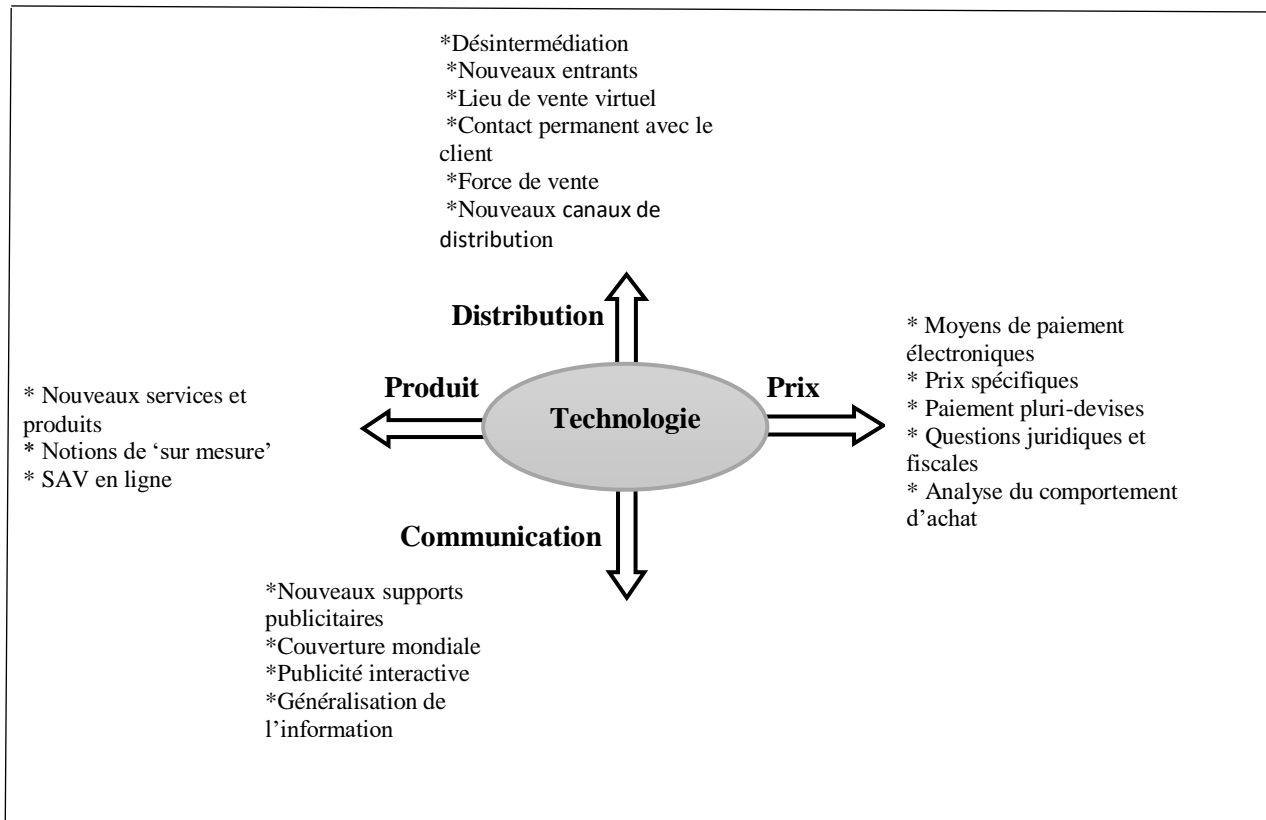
*Désintermédiation
*Nouveaux entrants
*Lieu de vente virtuel
*Contact permanent avec le client
*Force de vente
*Nouveaux canaux de distribution

Distribution

Produit

Technologie

Prix

Communication

* Nouveaux services et produits
* Notions de 'sur mesure'
* SAV en ligne

* Moyens de paiement électroniques
* Prix spécifiques
* Paiement pluri-devises
* Questions juridiques et fiscales
* Analyse du comportement d'achat

*Nouveaux supports publicitaires
*Couverture mondiale
*Publicité interactive
*Généralisation de l'information